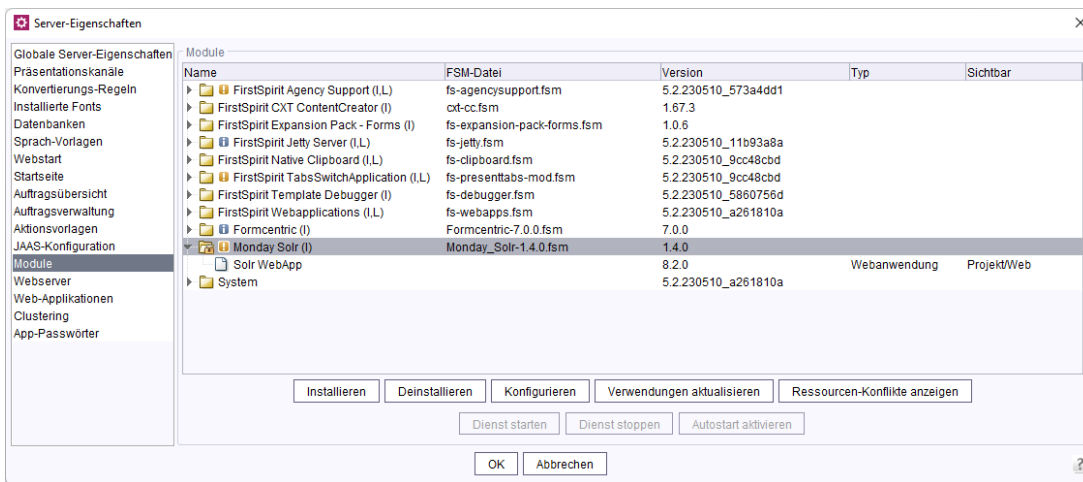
Server-Eigenschaften

Globale Server-Eigenschaften
Präsentationskanäle
Konvertierungs-Regeln
Installierte Fonts
Datenbanken
Sprach-Vorlagen
Webstart
Startseite
Auftragsübersicht
Auftragsverwaltung
Aktionsvorlagen
JAAS-Konfiguration
Module
Webserver
Web-Applikationen
Clustering
App-Passwörter

Module

| Name | FSM-Datei | Version | Typ | Sichtbar |
|---|---|---|---|---|
| FirstSpirit Agency Support (I,L) | fs-agencysupport.fsm | 5.2.230510_573a4dd1 | | |
| FirstSpirit CXT ContentCreator (I) | cxt-cc.fsm | 1.67.3 | | |
| FirstSpirit Expansion Pack - Forms (I) | fs-expansion-pack-forms.fsm | 1.0.6 | | |
| FirstSpirit Jetty Server (I,L) | fs-jetty.fsm | 5.2.230510_11b93a8a | | |
| FirstSpirit Native Clipboard (I,L) | fs-clipboard.fsm | 5.2.230510_9cc48cbd | | |
| FirstSpirit TabsSwitchApplication (I,L) | fs-presenttabs-mod.fsm | 5.2.230510_9cc48cbd | | |
| FirstSpirit Template Debugger (I) | fs-debugger.fsm | 5.2.230510_5860756d | | |
| FirstSpirit Webapplications (I,L) | fs-webapps.fsm | 5.2.230510_a261810a | | |
| Formcentric (I) | Formcentric-7.0.0.fsm | 7.0.0 | | |
| Monday Solr (I) | Monday_Solr-1.4.0.fsm | 1.4.0 | | |
| Solr WebApp | | 8.2.0 | Webanwendung | Projekt/Web |
| System | | 5.2.230510_a261810a | | |

Installieren | Deinstallieren | Konfigurieren | Verwendungen aktualisieren | Ressourcen-Konflikte anzeigen

Dienst starten | Dienst stoppen | Autostart aktivieren

OK | Abbrechen